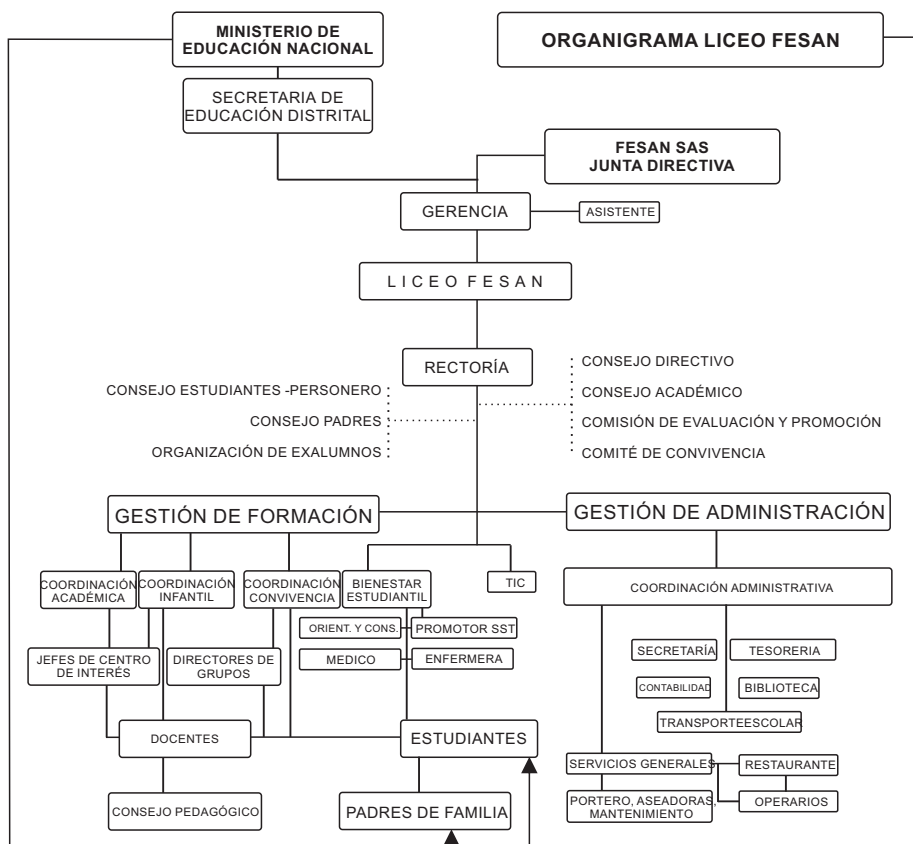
MINISTERIO DE EDUCACIÓN NACIONAL

ORGANIGRAMA LICEO FESAN

SECRETARIA DE EDUCACIÓN DISTRITAL

FESAN SAS JUNTA DIRECTIVA

GERENCIA

ASISTENTE

LICEO FESAN

RECTORÍA

CONSEJO ESTUDIANTES -PERSONERO

CONSEJO PADRES

ORGANIZACIÓN DE EXALUMNOS

CONSEJO DIRECTIVO

CONSEJO ACADÉMICO

COMISIÓN DE EVALUACIÓN Y PROMOCIÓN

COMITÉ DE CONVIVENCIA

GESTIÓN DE FORMACIÓN

GESTIÓN DE ADMINISTRACIÓN

COORDINACIÓN ACADÉMICA

COORDINACIÓN INFANTIL

COORDINACIÓN CONVIVENCIA

BIENESTAR ESTUDIANTIL

TIC

COORDINACIÓN ADMINISTRATIVA

ORIENT. Y CONS.

PROMOTOR SST

MEDICO

ENFERMERA

JEFES DE CENTRO DE INTERÉS

DIRECTORES DE GRUPOS

SECRETARÍA

TESORERIA

CONTABILIDAD

BIBLIOTECA

TRANSPORTEESCOLAR

DOCENTES

ESTUDIANTES

SERVICIOS GENERALES

RESTAURANTE

PORTERO, ASEADORAS, MANTENIMIENTO

OPERARIOS

CONSEJO PEDAGÓGICO

PADRES DE FAMILIA